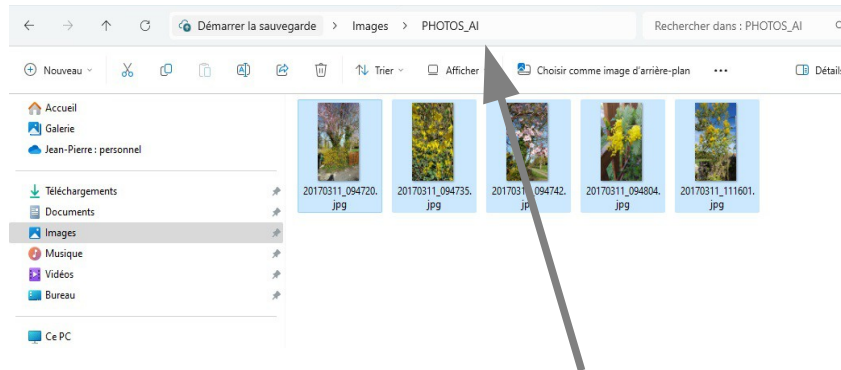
Démarrer la sauvegarde > Images > PHOTOS_AI

Rechercher dans : PHOTOS_AI

Nouveau

Trier

Afficher

Choisir comme image d'arrière-plan

•••

Détails

Accueil
Galerie
Jean-Pierre : personnel

Téléchargements
Documents
Images
Musique
Vidéos
Bureau

Ce PC

20170311_094720.jpg
20170311_094735.jpg
20170311_094742.jpg
20170311_094804.jpg
20170311_111601.jpg